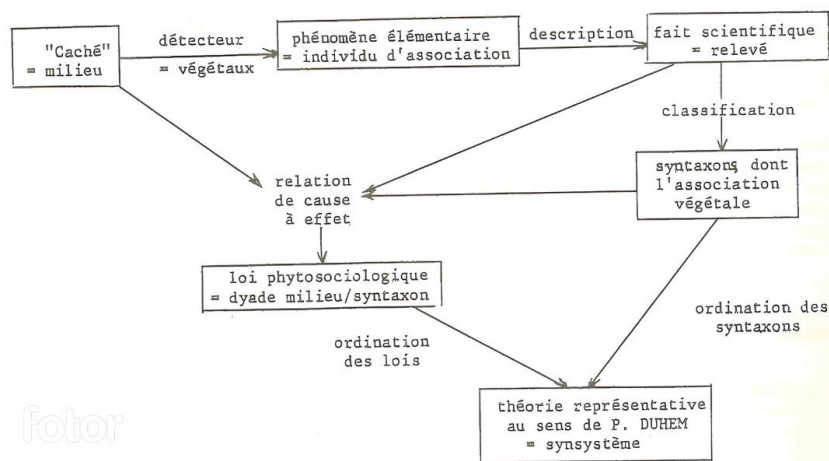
"Caché" = milieu

détecteur = végétaux

phénomène élémentaire = individu d'association

description

fait scientifique = relevé

classification

syntaxons dont l'association végétale

relation de cause à effet

loi phytosociologique = dyade milieu/syntaxon

ordination des lois

ordination des syntaxons

théorie représentative au sens de P. DUHEM = synsystème

fotor